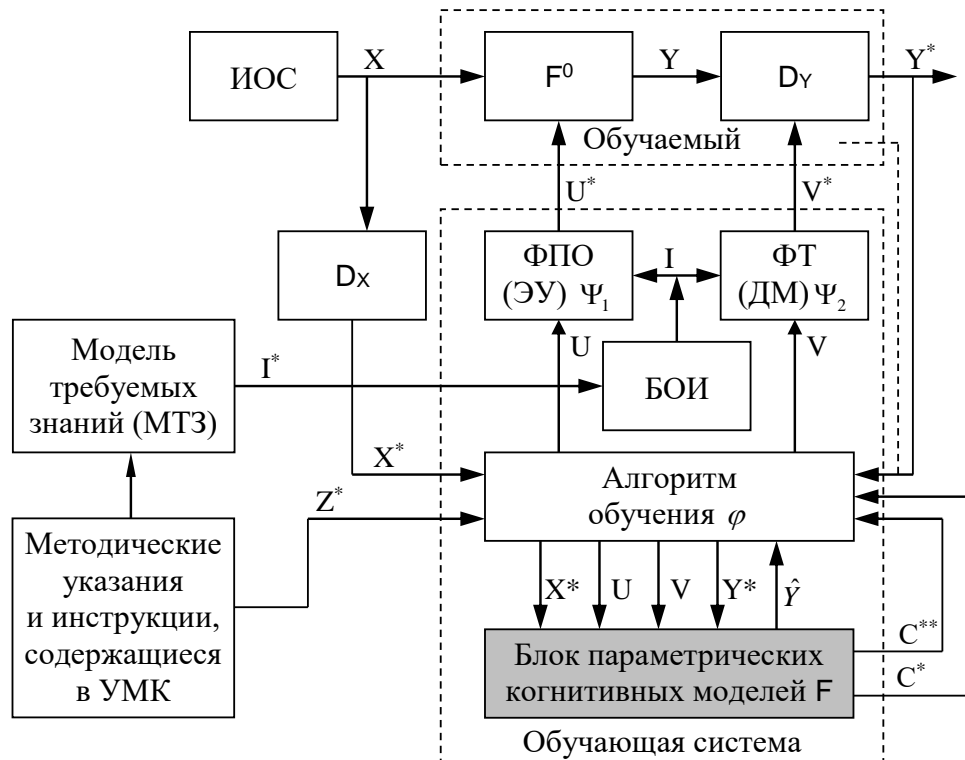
ИОС

X

$F^0$

Y

$D_Y$

$Y^*$

Обучаемый

$U^*$

$V^*$

$D_X$

ФПО (ЭУ) $\Psi_1$

I

ФТ (ДМ) $\Psi_2$

Модель требуемых знаний (МТЗ)

$I^*$

U

БОИ

V

$X^*$

Алгоритм обучения $\varphi$

$Z^*$

Методические указания и инструкции, содержащиеся в УМК

X*

U

V

Y*

$\hat{Y}$

$C^{**}$

Блок параметрических когнитивных моделей F

$C^*$

Обучающая система